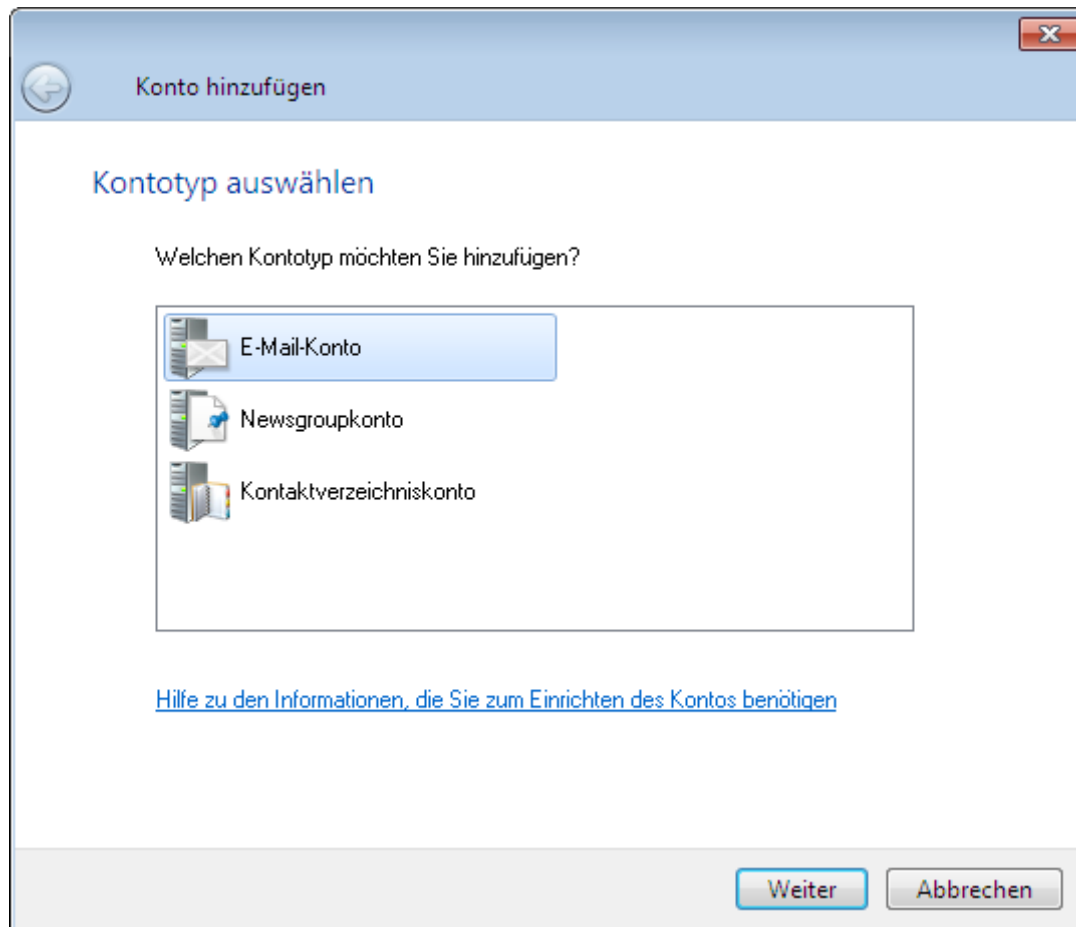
Konto hinzufügen

Kontotyp auswählen

Welchen Kontotyp möchten Sie hinzufügen?

E-Mail-Konto

Newsgroupkonto

Kontaktverzeichniskonto

Hilfe zu den Informationen, die Sie zum Einrichten des Kontos benötigen

Weiter

Abbrechen